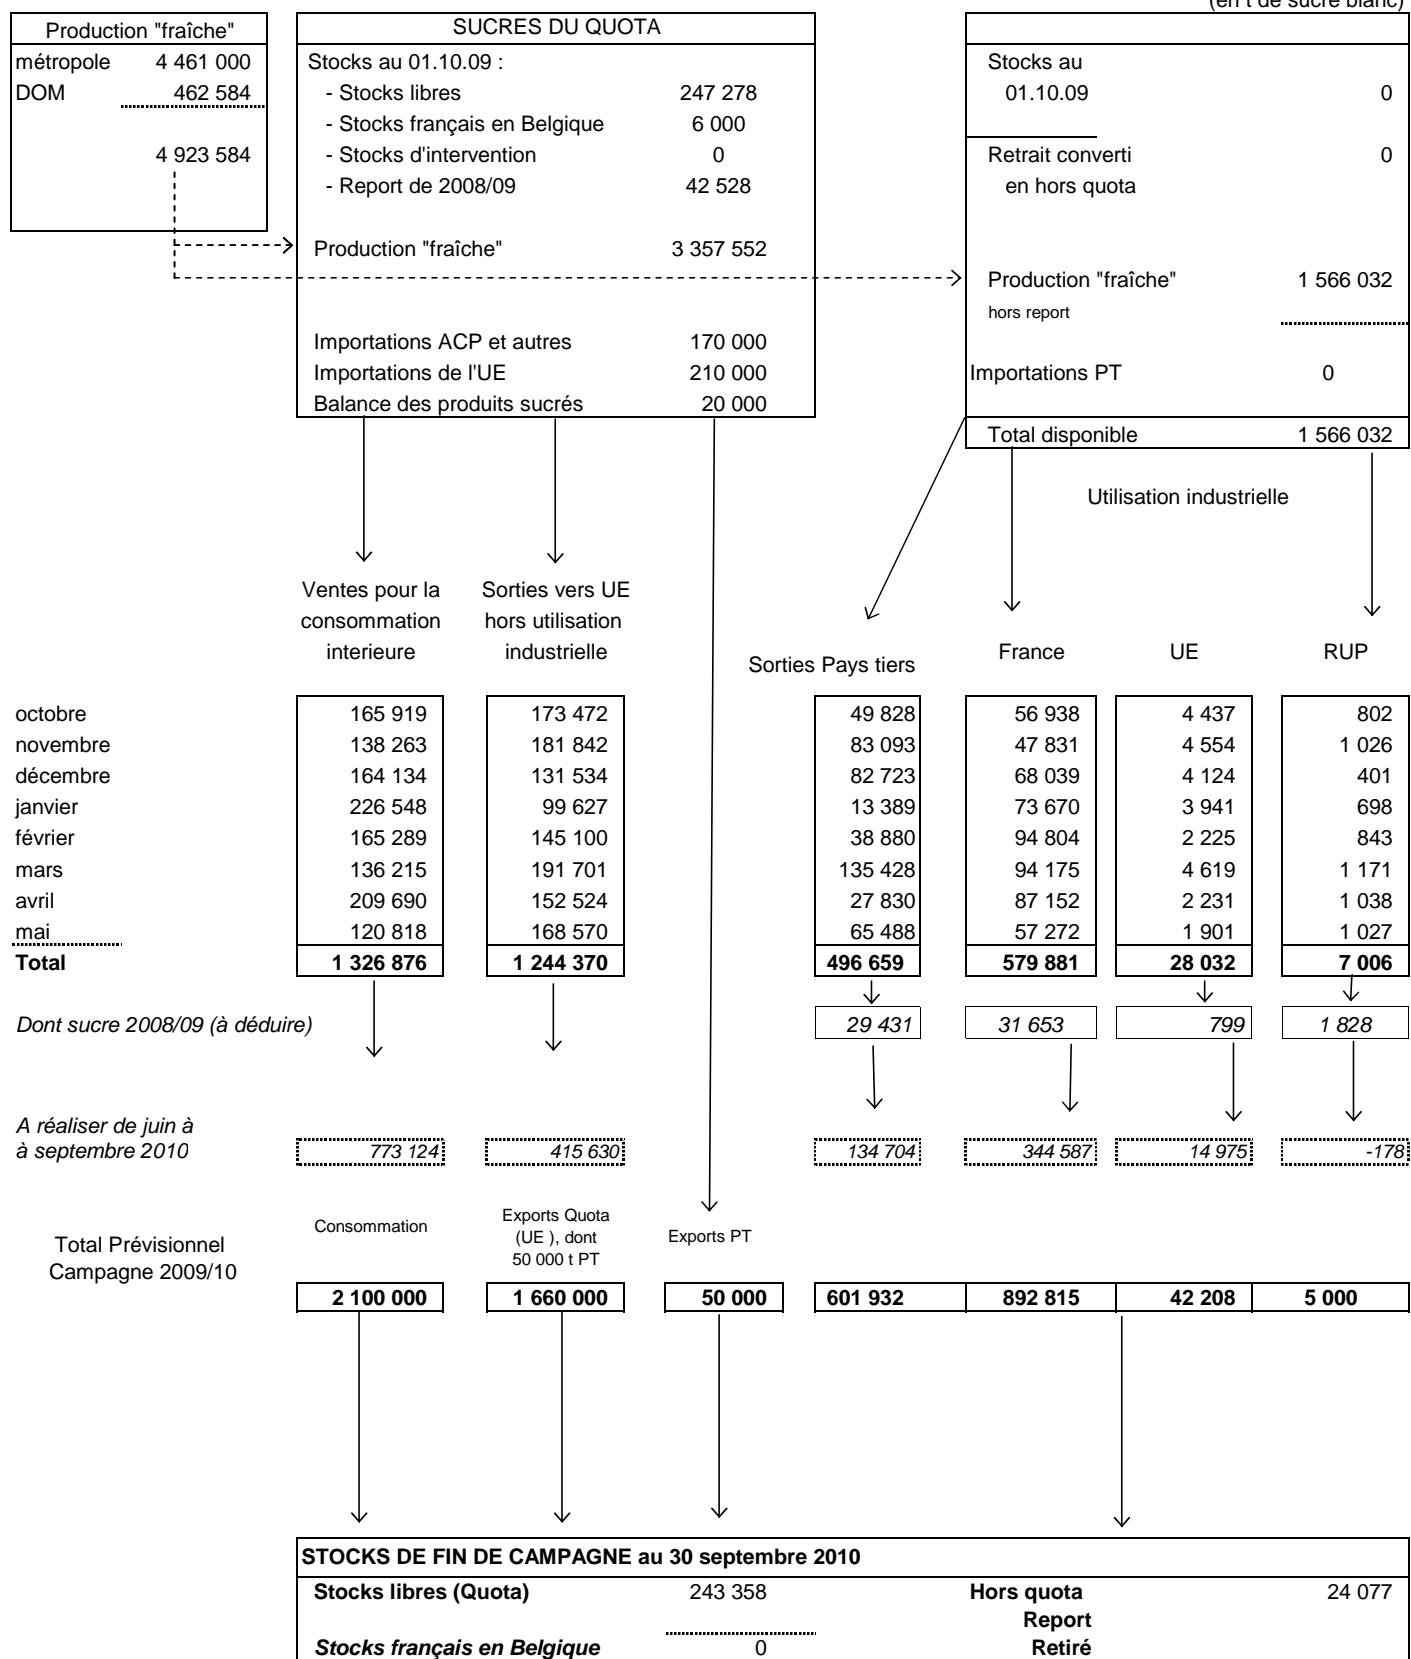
(en t de sucre blanc)

| Production "fraîche" | |
|---|---|
| métropole | 4 461 000 |
| DOM | 462 584 |
| | 4 923 584 |

SUCRES DU QUOTA

Stocks au 01.10.09 :
- Stocks libres 247 278
- Stocks français en Belgique 6 000
- Stocks d'intervention 0
- Report de 2008/09 42 528

Production "fraîche" 3 357 552

Importations ACP et autres 170 000
Importations de l'UE 210 000
Balance des produits sucrés 20 000

Stocks au 01.10.09 0

Retrait converti en hors quota 0

Production "fraîche" 1 566 032
hors report

Importations PT 0

Total disponible 1 566 032

Utilisation industrielle

| | Ventes pour la consommation interieure | Sorties vers UE hors utilisation industrielle | Sorties Pays tiers | France | UE | RUP |
|---|---|---|---|---|---|---|
| octobre | 165 919 | 173 472 | 49 828 | 56 938 | 4 437 | 802 |
| novembre | 138 263 | 181 842 | 83 093 | 47 831 | 4 554 | 1 026 |
| décembre | 164 134 | 131 534 | 82 723 | 68 039 | 4 124 | 401 |
| janvier | 226 548 | 99 627 | 13 389 | 73 670 | 3 941 | 698 |
| février | 165 289 | 145 100 | 38 880 | 94 804 | 2 225 | 843 |
| mars | 136 215 | 191 701 | 135 428 | 94 175 | 4 619 | 1 171 |
| avril | 209 690 | 152 524 | 27 830 | 87 152 | 2 231 | 1 038 |
| mai | 120 818 | 168 570 | 65 488 | 57 272 | 1 901 | 1 027 |
| **Total** | **1 326 876** | **1 244 370** | **496 659** | **579 881** | **28 032** | **7 006** |
| *Dont sucre 2008/09 (à déduire)* | | | *29 431* | *31 653* | *799* | *1 828* |
| *A réaliser de juin à à septembre 2010* | *773 124* | *415 630* | *134 704* | *344 587* | *14 975* | *-178* |

Consommation
Exports Quota (UE ), dont 50 000 t PT
Exports PT

Total Prévisionnel Campagne 2009/10

| 2 100 000 | 1 660 000 | 50 000 | 601 932 | 892 815 | 42 208 | 5 000 |
|---|---|---|---|---|---|---|

**STOCKS DE FIN DE CAMPAGNE au 30 septembre 2010**

**Stocks libres (Quota)** 243 358 **Hors quota** 24 077
**Report**
***Stocks français en Belgique*** 0 **Retiré**